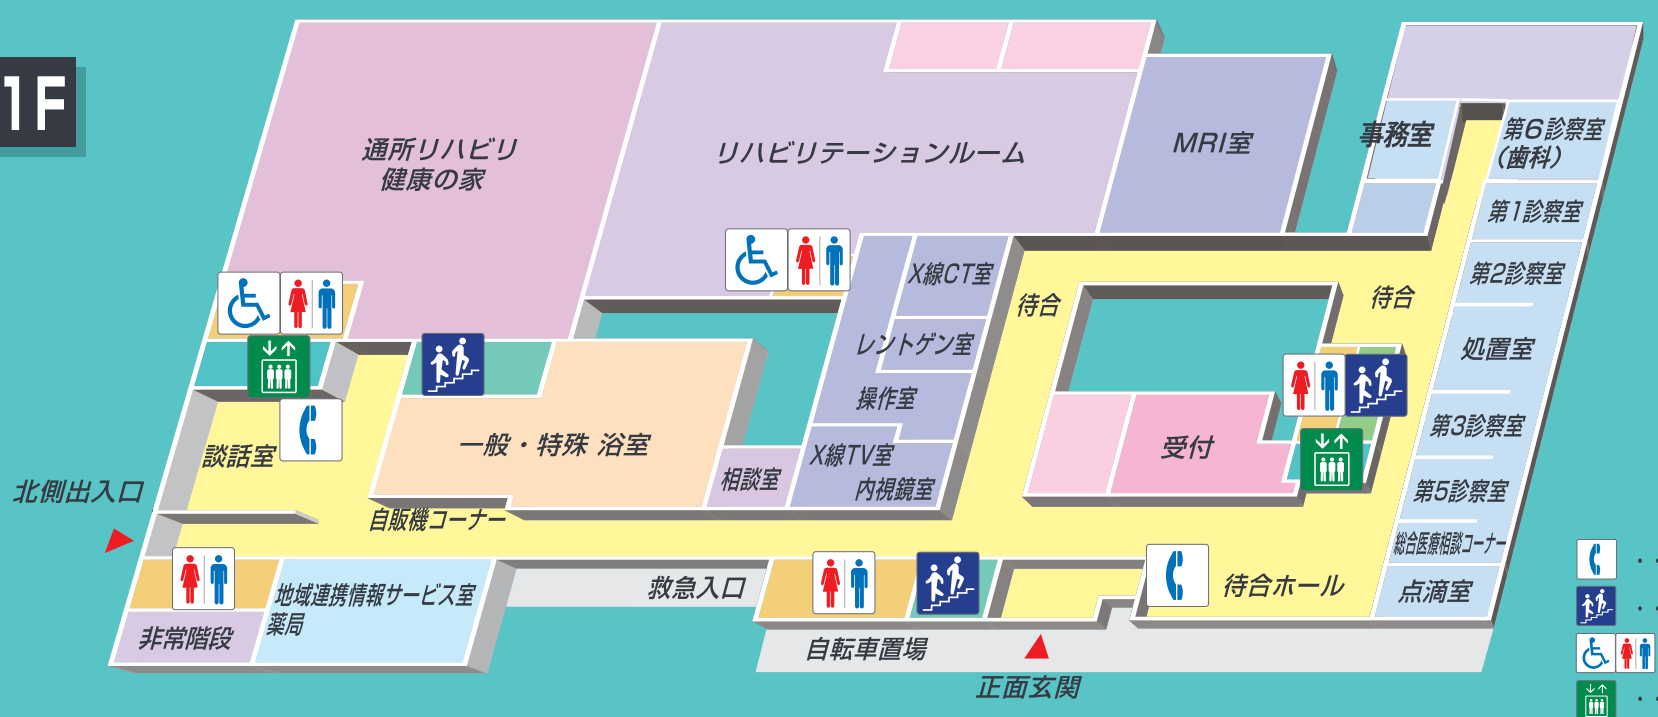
1F

通所リハビリ
健康の家

リハビリテーションルーム

MRI室

事務室

第6診察室
(歯科)

第1診察室

第2診察室

X線CT室

待合

待合

レントゲン室

処置室

操作室

談話室

一般・特殊 浴室

受付

第3診察室

相談室

X線TV室

内視鏡室

第5診察室

北側出入口

自販機コーナー

総合医療相談コーナー

地域連携情報サービス室
薬局

救急入口

待合ホール

点滴室

非常階段

自転車置場

正面玄関

・・
・・
・・